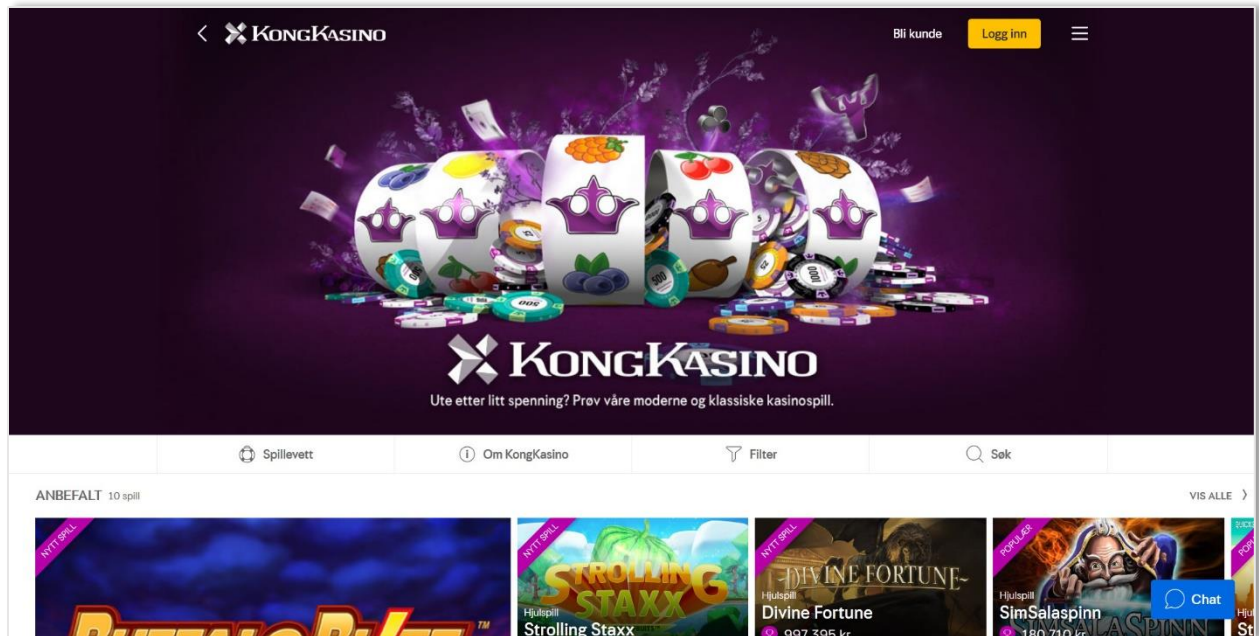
KongKasino

Bli kunde

Logg inn

KongKasino

Ute etter litt spenning? Prøv våre moderne og klassiske kasinospill.

Spillevett

Om KongKasino

Filter

Søk

ANBEFALT 10 spill

VIS ALLE

NYTT SPILL

BUFFALO BLITZ

NYTT SPILL

STROLLING STAXX

Hjulspill

Strolling Staxx

NYTT SPILL

DIVINE FORTUNE

Hjulspill

Divine Fortune

997 395 kr

POPULÆR

Hjulspill

SimSalaspinn

180 710 kr

SIMSALASPINN

Chat